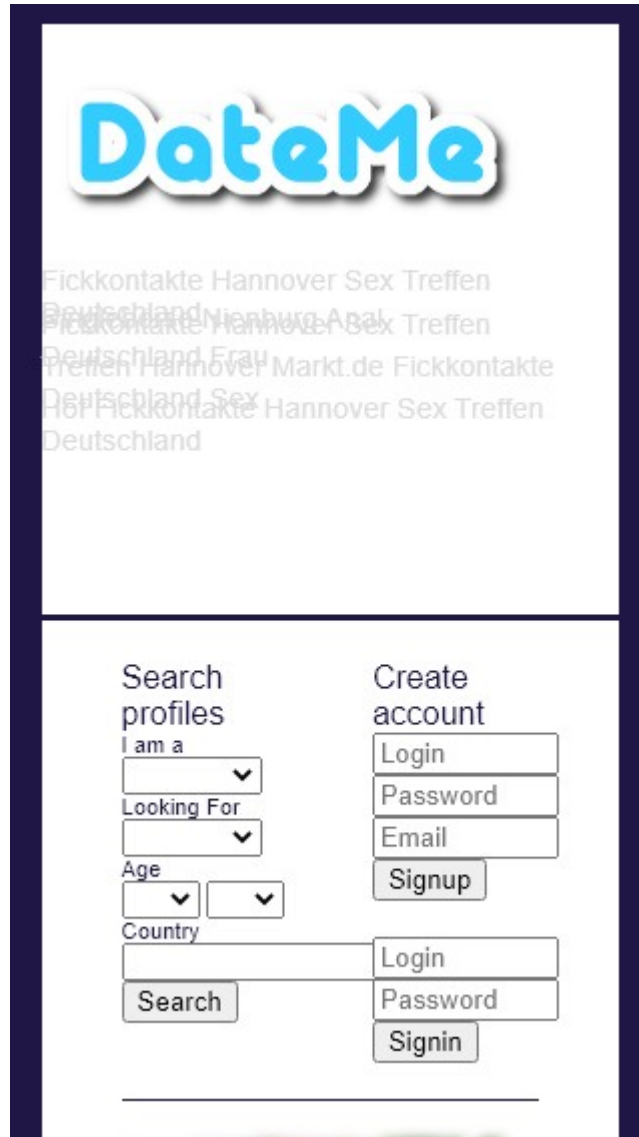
DateMe

Fickkontakte Hannover Sex Treffen Deutschland Nienburg Anal Fickkontakte Hannover Sex Treffen Deutschland Frau Treffen Hannover Markt.de Fickkontakte Deutschland Sex Hof Fickkontakte Hannover Sex Treffen Deutschland

Search profiles
I am a
Looking For
Age
Country
Search

Create account
Login
Password
Email
Signup

Login
Password
Signin